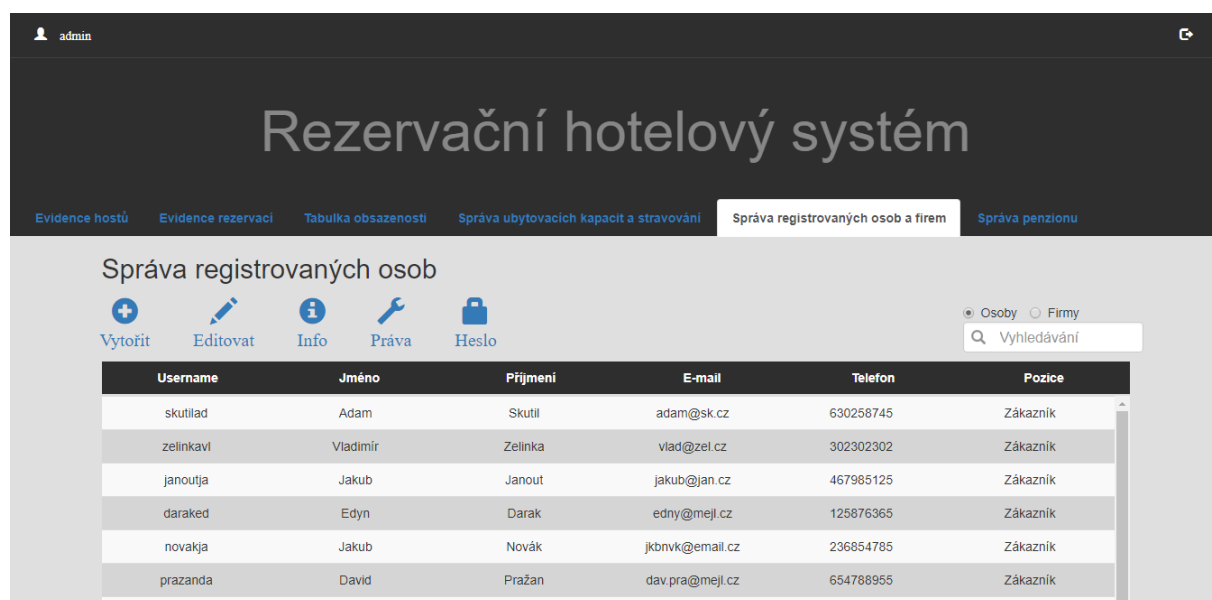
admin

Rezervační hotelový systém

Evidence hostů | Evidence rezervací | Tabulka obsazenosti | Správa ubytovacích kapacit a stravování | Správa registrovaných osob a firem | Správa penzionu

Správa registrovaných osob

Vytořit Editovat Info Práva Heslo

Osoby Firmy

Vyhledávání

| Username | Jméno | Příjmení | E-mail | Telefon | Pozice |
|---|---|---|---|---|---|
| skutilad | Adam | Skutil | adam@sk.cz | 630258745 | Zákazník |
| zelinkavl | Vladimír | Zelinka | vlad@zel.cz | 302302302 | Zákazník |
| janoutja | Jakub | Janout | jakub@jan.cz | 467985125 | Zákazník |
| daraked | Edyn | Darak | edny@mejl.cz | 125876365 | Zákazník |
| novakja | Jakub | Novák | jkbnvk@email.cz | 236854785 | Zákazník |
| prazanda | David | Pražan | dav.pra@mejl.cz | 654788955 | Zákazník |